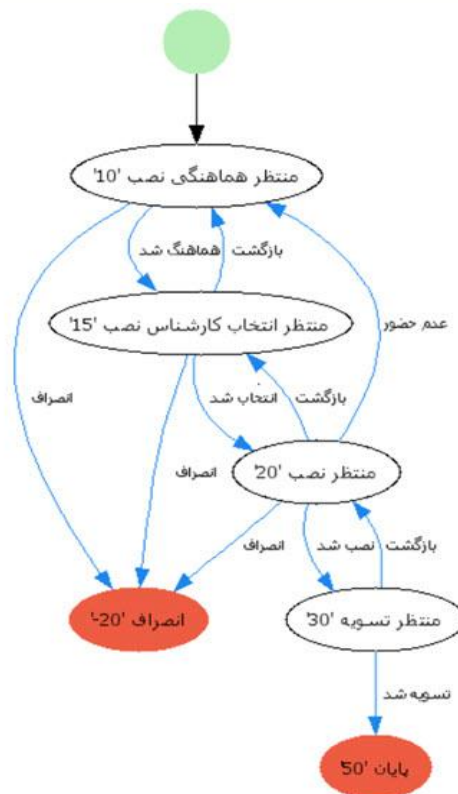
منتظر هماهنگی نصب '10'

هماهنگ شد

بازگشت

منتظر انتخاب کارشناس نصب '15'

عدم حضور

انصراف

انتخاب شد

بازگشت

انصراف

منتظر نصب '20'

انصراف

نصب شد

بازگشت

انصراف '20-'

منتظر تسویه '30'

تسویه شد

پایان '50'